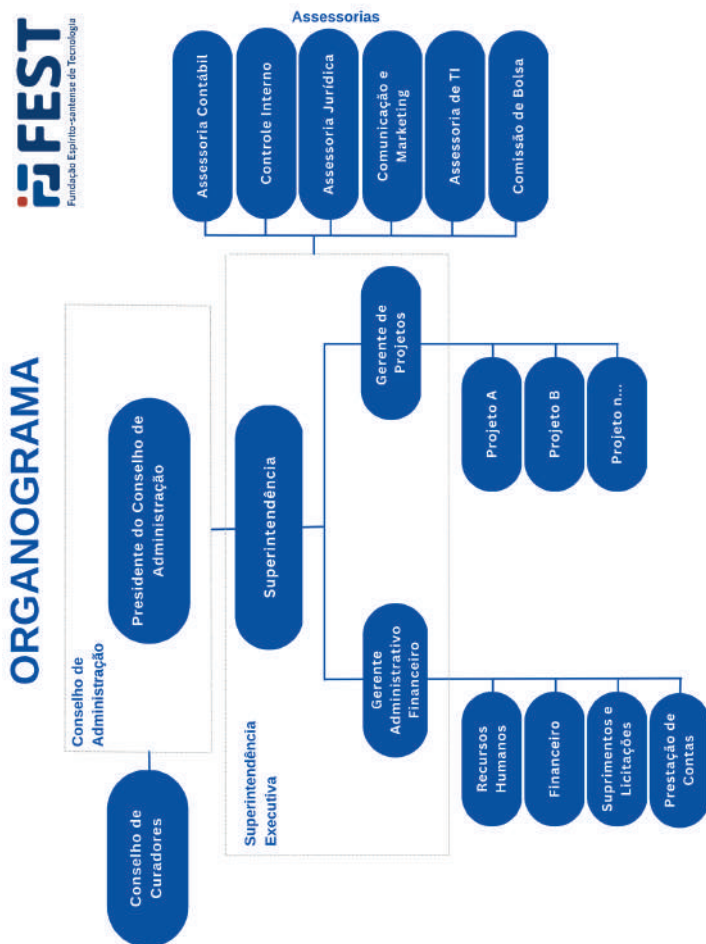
FEST
Fundação Espírito-santense de Tecnologia

ORGANOGRAMA

Assessorias

Assessoria Contábil

Controle Interno

Assessoria Jurídica

Comunicação e Marketing

Assessoria de TI

Comissão de Bolsa

Conselho de Administração

Presidente do Conselho de Administração

Superintendência

Superintendência Executiva

Gerente de Projetos

Projeto A

Projeto B

Projeto n...

Gerente Administrativo Financeiro

Recursos Humanos

Financeiro

Suprimentos e Licitações

Prestação de Contas

Conselho de Curadores